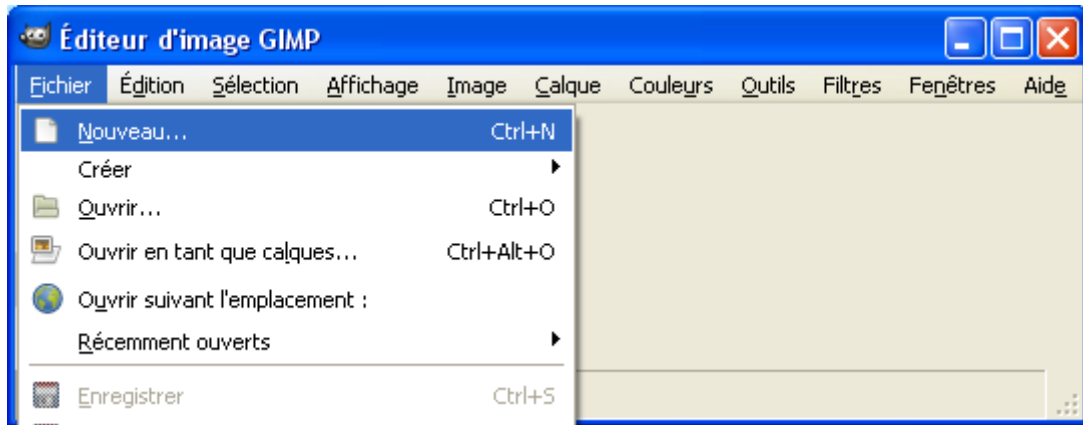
Éditeur d'image GIMP

Fichier Édition Sélection Affichage Image Calque Couleurs Outils Filtres Fenêtres Aide

Nouveau... Ctrl+N
Créer
Ouvrir... Ctrl+O
Ouvrir en tant que calques... Ctrl+Alt+O
Ouvrir suivant l'emplacement :
Récemment ouverts
Enregistrer Ctrl+S